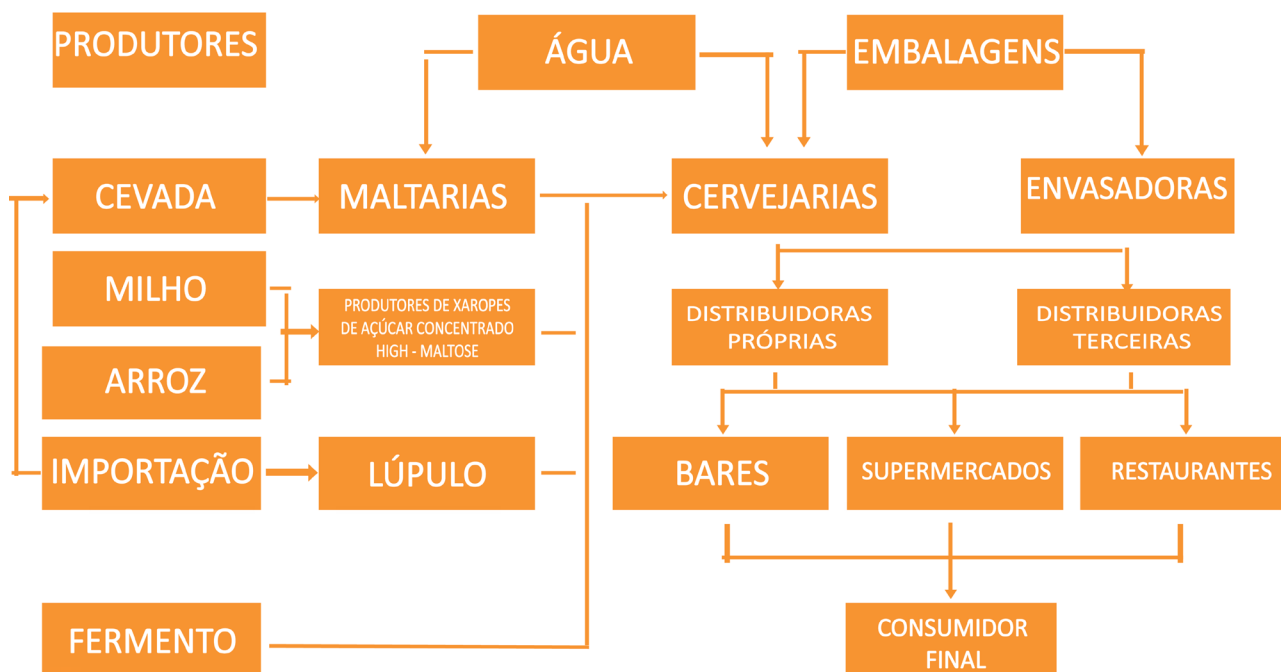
PRODUTORES

ÁGUA

EMBALAGENS

CEVADA

MALTARIAS

CERVEJARIAS

ENVASADORAS

MILHO

PRODUTORES DE XAROPES DE AÇÚCAR CONCENTRADO HIGH - MALTOSE

DISTRIBUIDORAS PRÓPRIAS

DISTRIBUIDORAS TERCEIRAS

ARROZ

IMPORTAÇÃO

LÚPULO

BARES

SUPERMERCADOS

RESTAURANTES

FERMENTO

CONSUMIDOR FINAL